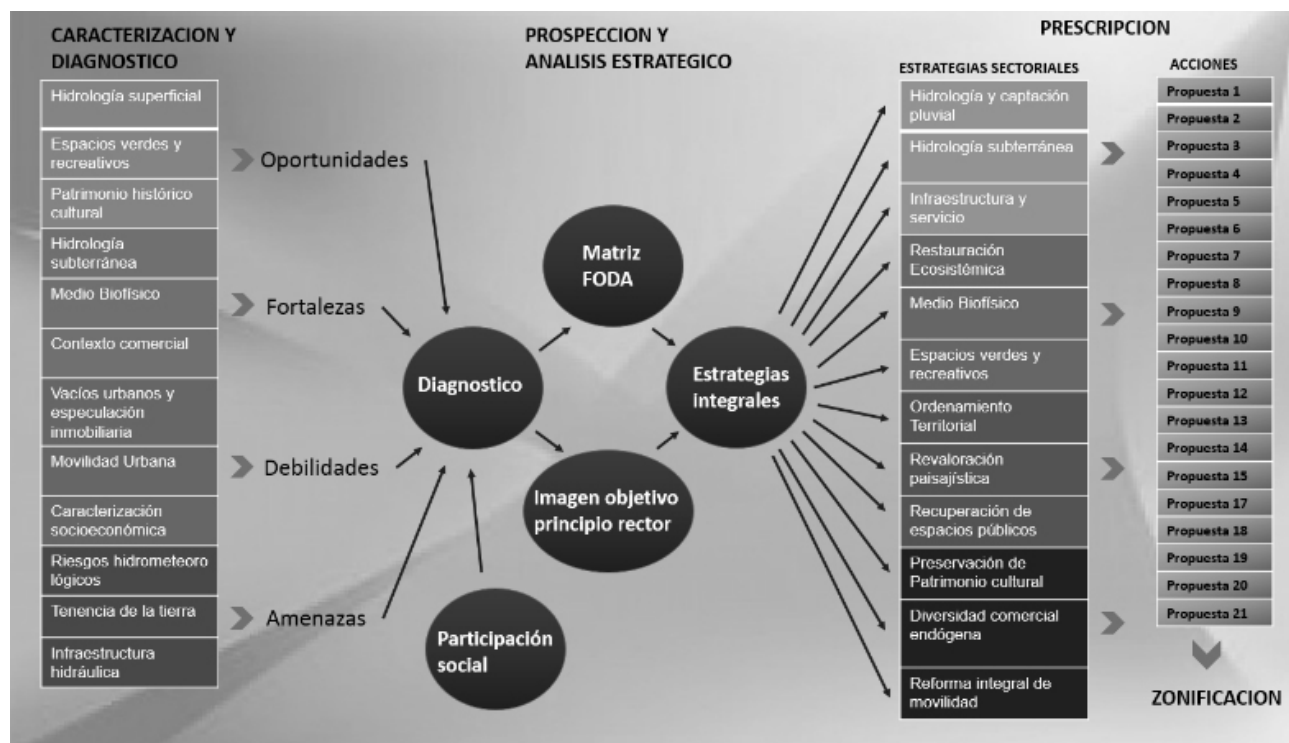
CARACTERIZACION Y DIAGNOSTICO

Hidrología superficial

Espacios verdes y recreativos

Patrimonio histórico cultural

Hidrología subterránea

Medio Biofísico

Contexto comercial

Vacíos urbanos y especulación inmobiliaria

Movilidad Urbana

Caracterización socioeconómica

Riesgos hidrometeoro lógicos

Tenencia de la tierra

Infraestructura hidráulica

Oportunidades

Fortalezas

Debilidades

Amenazas

PROSPECCION Y ANALISIS ESTRATEGICO

Matriz FODA

Diagnostico

Estrategias integrales

Imagen objetivo principio rector

Participación social

PRESCRIPCION

ESTRATEGIAS SECTORIALES

Hidrología y captación pluvial

Hidrología subterránea

Infraestructura y servicio

Restauración Ecosistémica

Medio Biofísico

Espacios verdes y recreativos

Ordenamiento Territorial

Revaloración paisajística

Recuperación de espacios públicos

Preservación de Patrimonio cultural

Diversidad comercial endógena

Reforma integral de movilidad

ACCIONES

Propuesta 1

Propuesta 2

Propuesta 3

Propuesta 4

Propuesta 5

Propuesta 6

Propuesta 7

Propuesta 8

Propuesta 9

Propuesta 10

Propuesta 11

Propuesta 12

Propuesta 13

Propuesta 14

Propuesta 15

Propuesta 17

Propuesta 18

Propuesta 19

Propuesta 20

Propuesta 21

ZONIFICACION